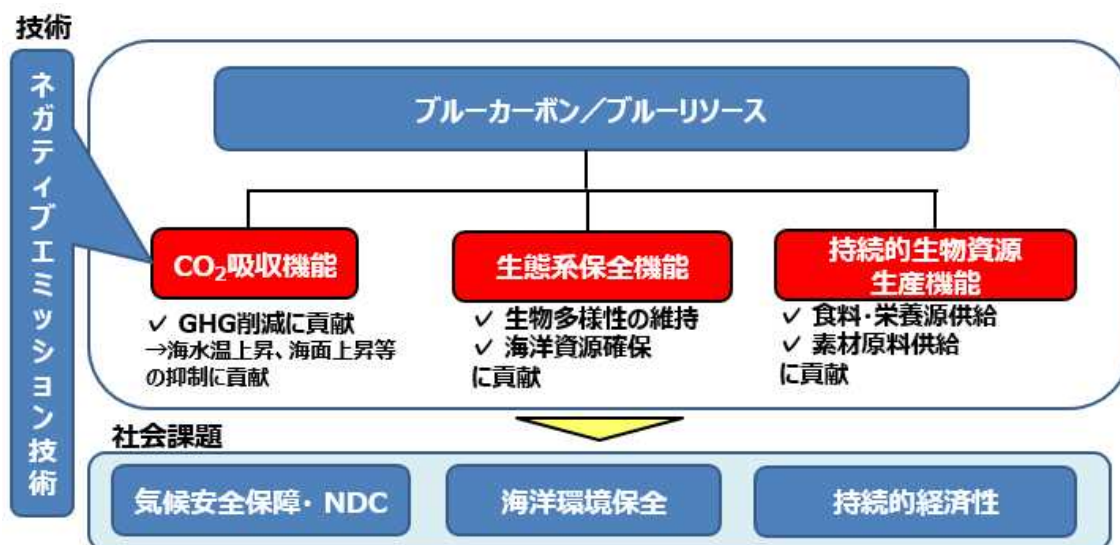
技術

ネガティブエミッション技術

ブルーカーボン／ブルーリソース

$CO_2$吸収機能

✓ GHG削減に貢献
→海水温上昇、海面上昇等の抑制に貢献

生態系保全機能

✓ 生物多様性の維持
✓ 海洋資源確保
に貢献

持続的生物資源
生産機能

✓ 食料・栄養源供給
✓ 素材原料供給
に貢献

社会課題

気候安全保障・NDC

海洋環境保全

持続的経済性